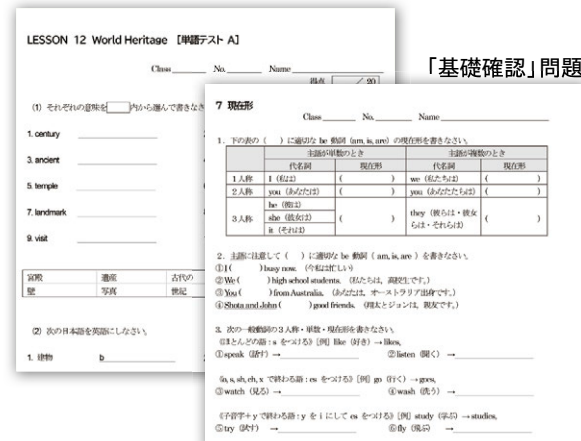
LESSON 12 World Heritage [単語テスト A]

Class_______ No._______ Name_______________

得点 / 20

(1) それぞれの意味を□内から選んで書きなさ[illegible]

1. century
3. ancient
5. temple
7. landmark
9. visit

| 宮殿 | 遺産 | 古代の |
|---|---|---|
| 壁 | 写真 | 世紀 |

(2) 次の日本語を英語にしなさい。

1. 建物 b

「基礎確認」問題

7 現在形

Class_______ No._______ Name_______________

1. 下の表の( )に適切な be 動詞 (am, is, are) の現在形を書きなさい。

| | 主語が単数のとき 代名詞 | 現在形 | 主語が複数のとき 代名詞 | 現在形 |
|---|---|---|---|---|
| 1人称 | I (私は) | ( ) | we (私たちは) | ( ) |
| 2人称 | you (あなたは) | ( ) | you (あなたたちは) | ( ) |
| 3人称 | he (彼は) she (彼女は) it (それは) | ( ) | they (彼らは・彼女らは・それらは) | ( ) |

2. 主語に注意して( )に適切な be 動詞 ( am, is, are ) を書きなさい。
① I ( ) busy now. (今私は忙しい)
② We ( ) high school students. (私たちは、高校生です。)
③ You ( ) from Australia. (あなたは、オーストラリア出身です。)
④ Shota and John ( ) good friends. (翔太とジョンは、親友です。)

3. 次の一般動詞の3人称・単数・現在形を書きなさい。
《ほとんどの語：s をつける》[例] like (好き) → likes,
①speak (話す) → ②listen (聞く) →

《o, s, sh, ch, x で終わる語：es をつける》[例] go (行く) → goes,
③watch (見る) → ④wash (洗う) →

《子音字＋y で終わる語：y を i にして es をつける》[例] study (学ぶ) → studies,
⑤try (試す) → ⑥fly (飛ぶ) →